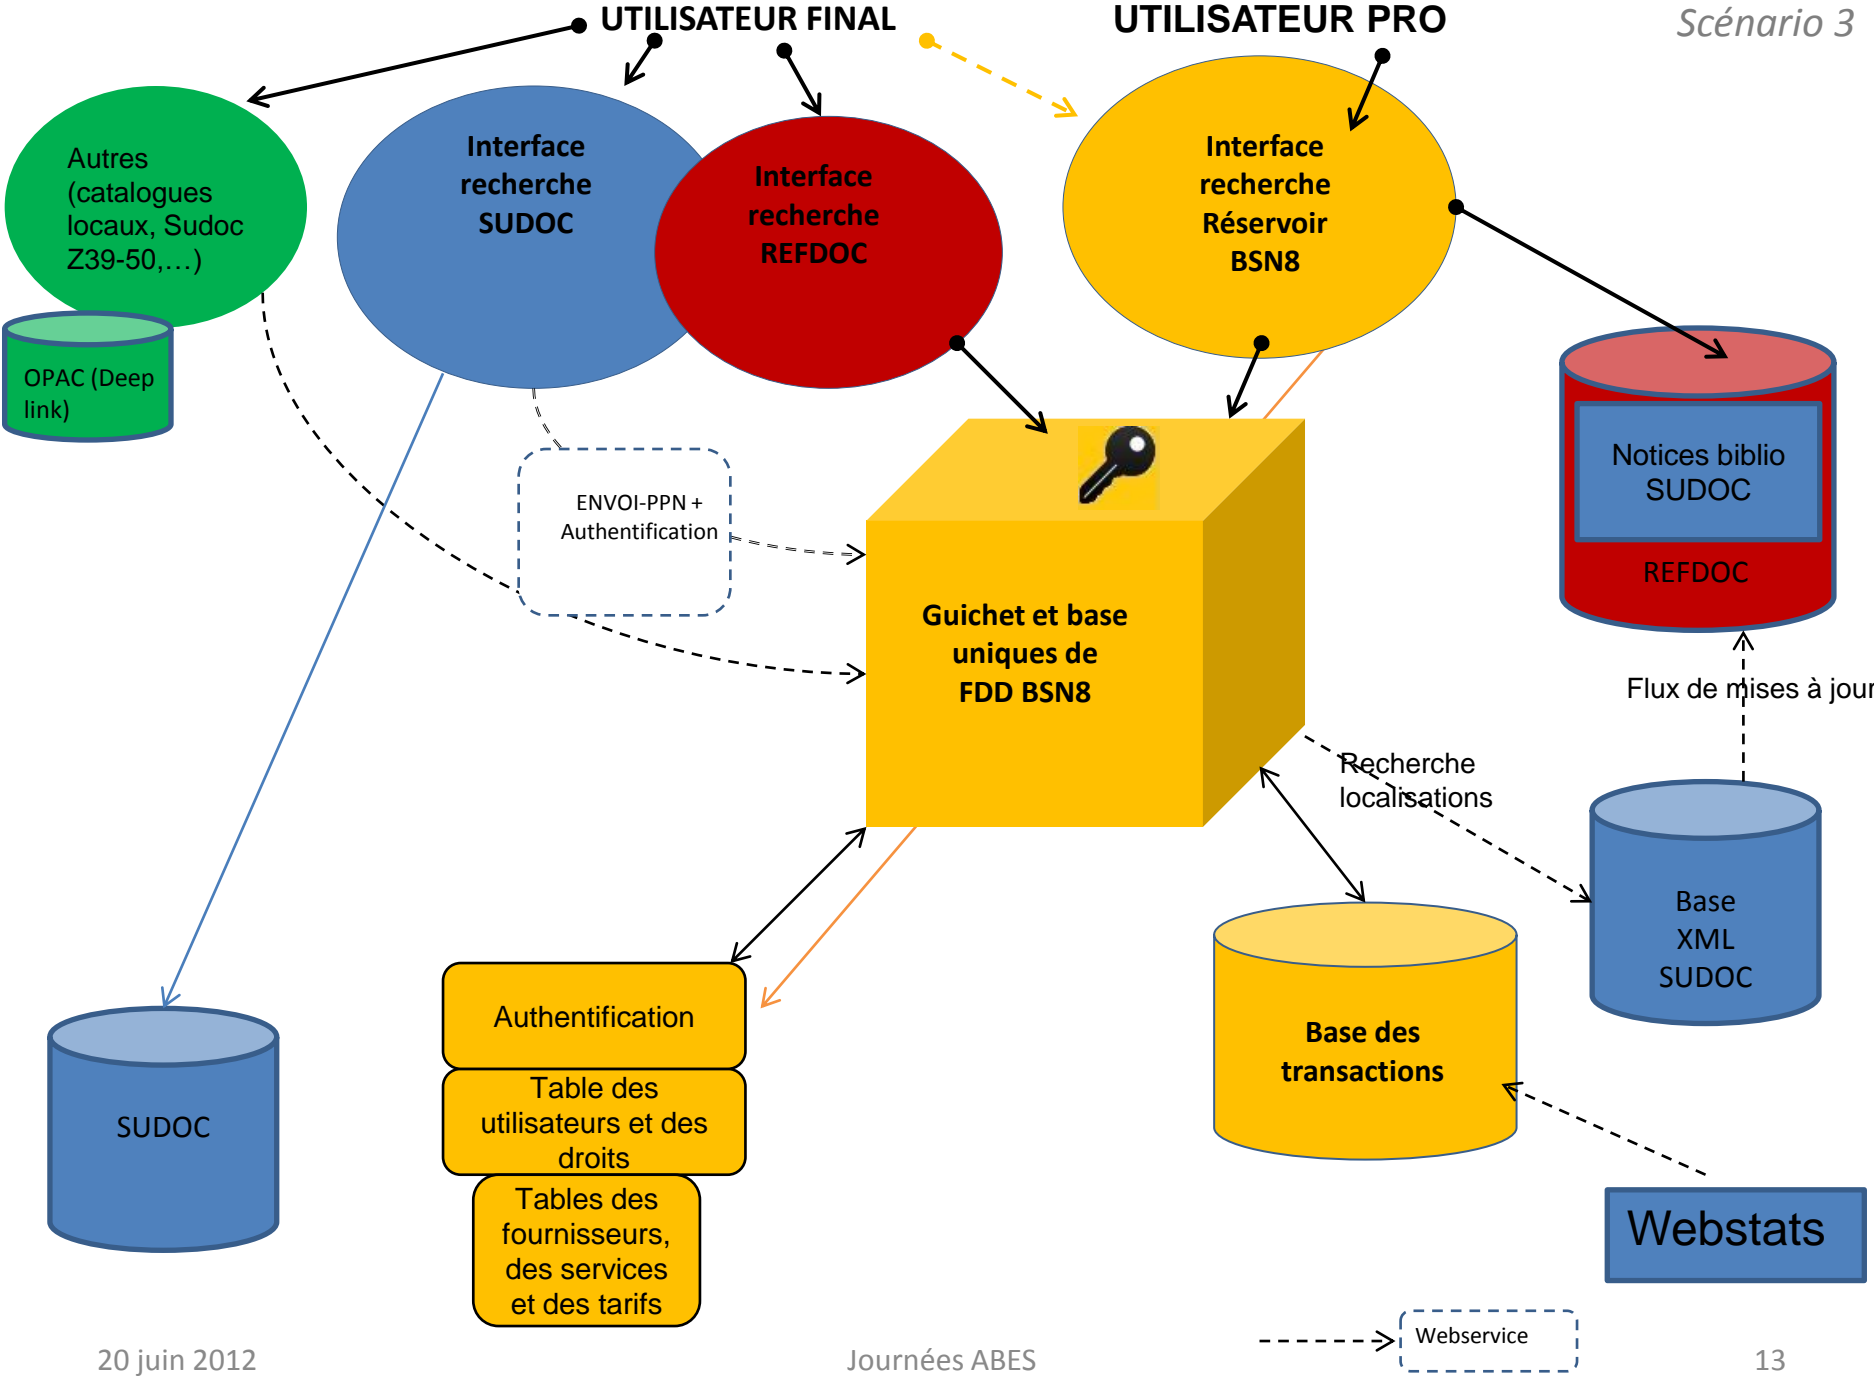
UTILISATEUR FINAL

UTILISATEUR PRO

Scénario 3

Autres (catalogues locaux, Sudoc Z39-50,…)

OPAC (Deep link)

Interface recherche SUDOC

Interface recherche REFDOC

Interface recherche Réservoir BSN8

Notices biblio SUDOC

REFDOC

ENVOI-PPN + Authentification

Guichet et base uniques de FDD BSN8

Flux de mises à jour

Recherche localisations

Base XML SUDOC

SUDOC

Authentification

Table des utilisateurs et des droits

Tables des fournisseurs, des services et des tarifs

Base des transactions

Webstats

Webservice

20 juin 2012

Journées ABES

13